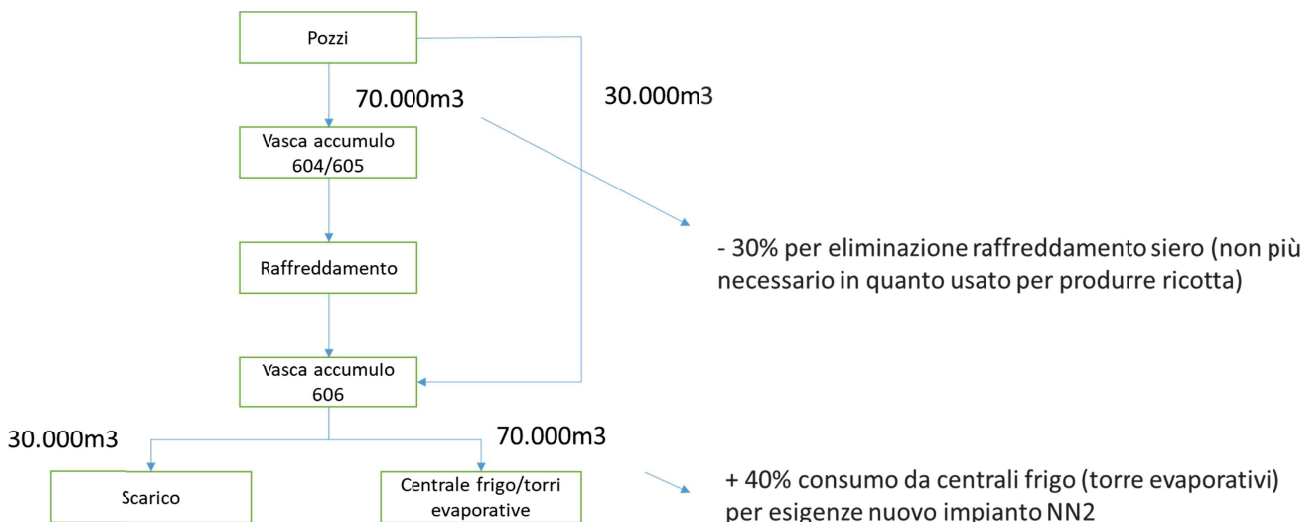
Pozzi

70.000m3

30.000m3

Vasca accumulo 604/605

- 30% per eliminazione raffreddamento siero (non più necessario in quanto usato per produrre ricotta)

Raffreddamento

Vasca accumulo 606

30.000m3

70.000m3

Scarico

Centrale frigo/torri evaporative

+ 40% consumo da centrali frigo (torre evaporativi) per esigenze nuovo impianto NN2